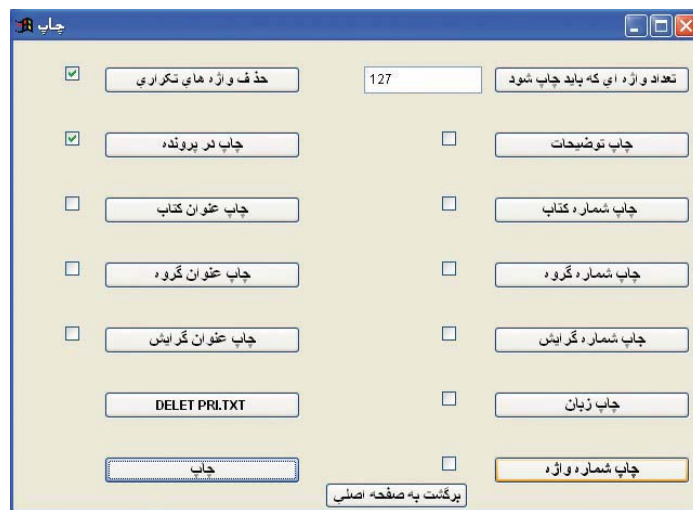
چاپ

تعداد واژه ای که باید چاپ شود
127
حذف واژه های تکراری

چاپ توضیحات
چاپ در پرونده

چاپ شماره کتاب
چاپ عنوان کتاب

چاپ شماره گروه
چاپ عنوان گروه

چاپ شماره گرایش
چاپ عنوان گرایش

چاپ زبان
DELET PRI.TXT

چاپ شماره واژه
چاپ

برگشت به صفحه اصلی